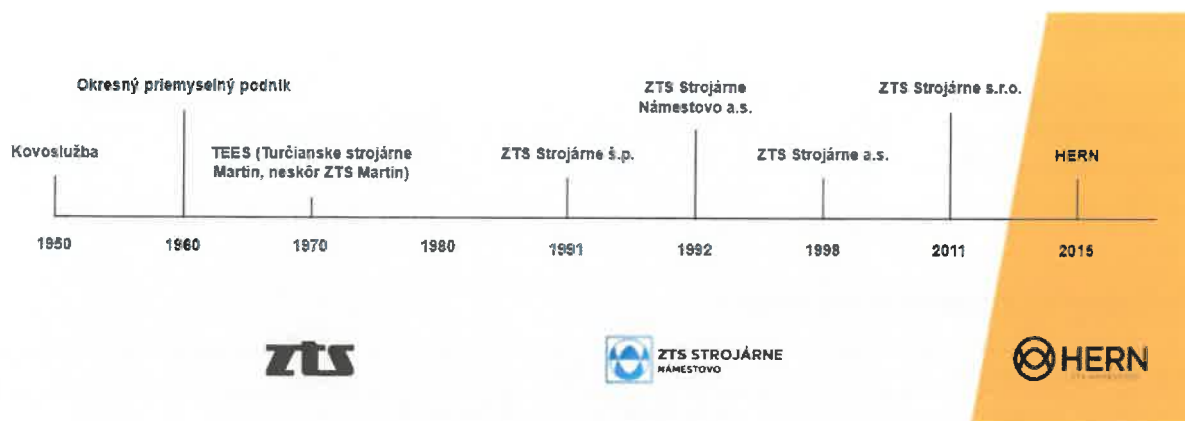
Okresný priemyselný podnik

Kovoslužba

TEES (Turčianske strojárne Martin, neskôr ZTS Martin)

ZTS Strojárne š.p.

ZTS Strojárne Námestovo a.s.

ZTS Strojárne a.s.

ZTS Strojárne s.r.o.

HERN

1950 1960 1970 1980 1991 1992 1998 2011 2015

zts

ZTS STROJÁRNE NÁMESTOVO

HERN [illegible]